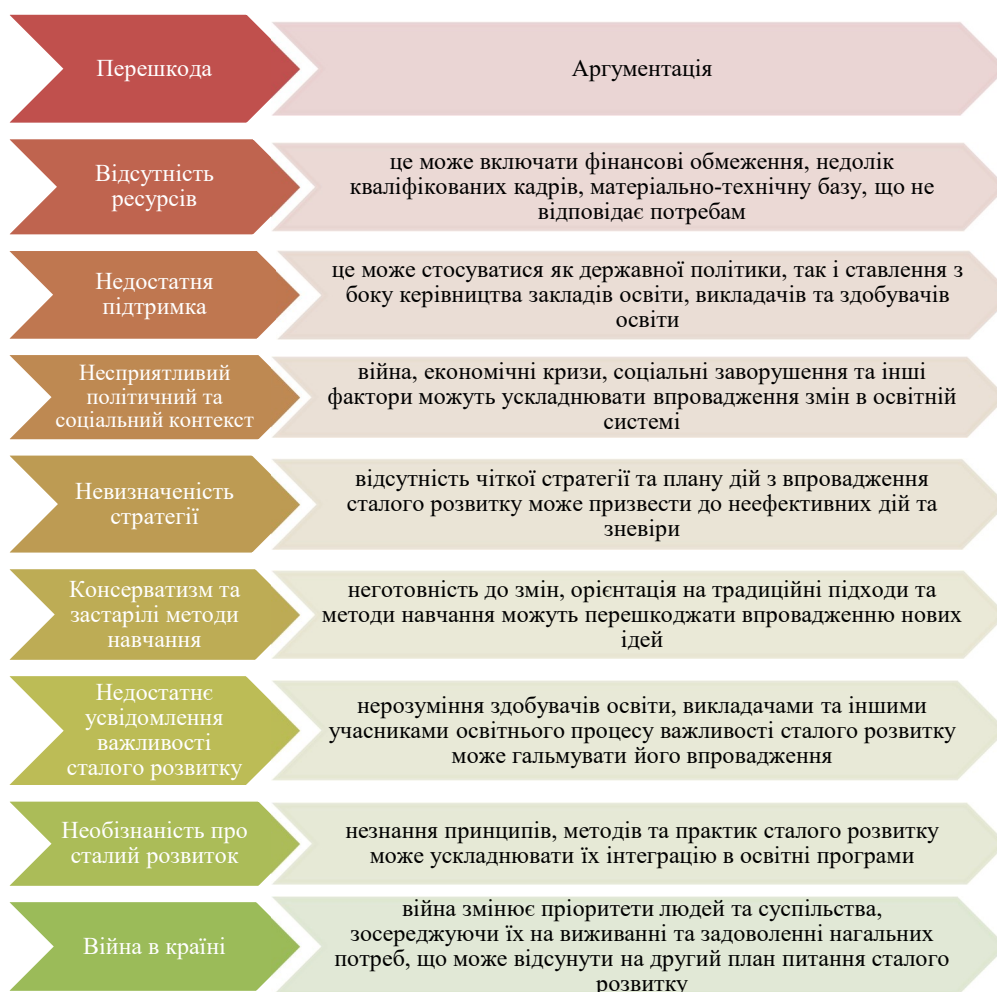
| Перешкода | Аргументація |
|---|---|
| Відсутність ресурсів | це може включати фінансові обмеження, недолік кваліфікованих кадрів, матеріально-технічну базу, що не відповідає потребам |
| Недостатня підтримка | це може стосуватися як державної політики, так і ставлення з боку керівництва закладів освіти, викладачів та здобувачів освіти |
| Несприятливий політичний та соціальний контекст | війна, економічні кризи, соціальні заворушення та інші фактори можуть ускладнювати впровадження змін в освітній системі |
| Невизначеність стратегії | відсутність чіткої стратегії та плану дій з впровадження сталого розвитку може призвести до неефективних дій та зневіри |
| Консерватизм та застарілі методи навчання | неготовність до змін, орієнтація на традиційні підходи та методи навчання можуть перешкоджати впровадженню нових ідей |
| Недостатнє усвідомлення важливості сталого розвитку | нерозуміння здобувачів освіти, викладачами та іншими учасниками освітнього процесу важливості сталого розвитку може гальмувати його впровадження |
| Необізнаність про сталий розвиток | незнання принципів, методів та практик сталого розвитку може ускладнювати їх інтеграцію в освітні програми |
| Війна в країні | війна змінює пріоритети людей та суспільства, зосереджуючи їх на виживанні та задоволенні нагальних потреб, що може відсунути на другий план питання сталого розвитку |